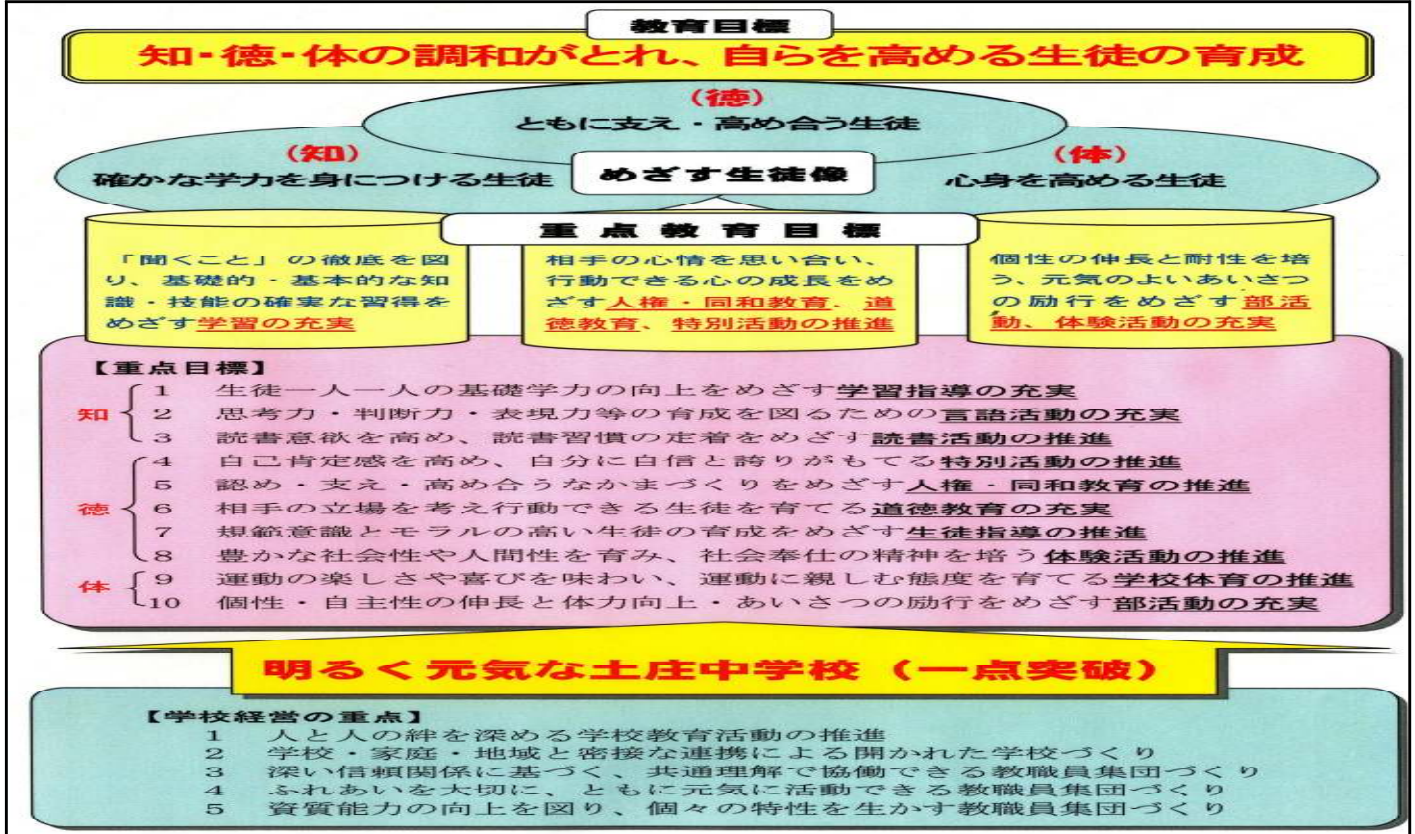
教育目標

知・徳・体の調和がとれ、自らを高める生徒の育成

（徳）
ともに支え・高め合う生徒

（知）
確かな学力を身につける生徒

めざす生徒像

（体）
心身を高める生徒

重点教育目標

「聞くこと」の徹底を図り、基礎的・基本的な知識・技能の確実な習得をめざす学習の充実

相手の心情を思い合い、行動できる心の成長をめざす人権・同和教育、道徳教育、特別活動の推進

個性の伸長と耐性を培う、元気のよいあいさつの励行をめざす部活動、体験活動の充実

【重点目標】

知
1　生徒一人一人の基礎学力の向上をめざす学習指導の充実
2　思考力・判断力・表現力等の育成を図るための言語活動の充実
3　読書意欲を高め、読書習慣の定着をめざす読書活動の推進

徳
4　自己肯定感を高め、自分に自信と誇りがもてる特別活動の推進
5　認め・支え・高め合うなかまづくりをめざす人権・同和教育の推進
6　相手の立場を考え行動できる生徒を育てる道徳教育の充実
7　規範意識とモラルの高い生徒の育成をめざす生徒指導の推進
8　豊かな社会性や人間性を育み、社会奉仕の精神を培う体験活動の推進

体
9　運動の楽しさや喜びを味わい、運動に親しむ態度を育てる学校体育の推進
10　個性・自主性の伸長と体力向上・あいさつの励行をめざす部活動の充実

明るく元気な土庄中学校（一点突破）

【学校経営の重点】
1　人と人の絆を深める学校教育活動の推進
2　学校・家庭・地域と密接な連携による開かれた学校づくり
3　深い信頼関係に基づく、共通理解で協働できる教職員集団づくり
4　ふれあいを大切に、ともに元気に活動できる教職員集団づくり
5　資質能力の向上を図り、個々の特性を生かす教職員集団づくり